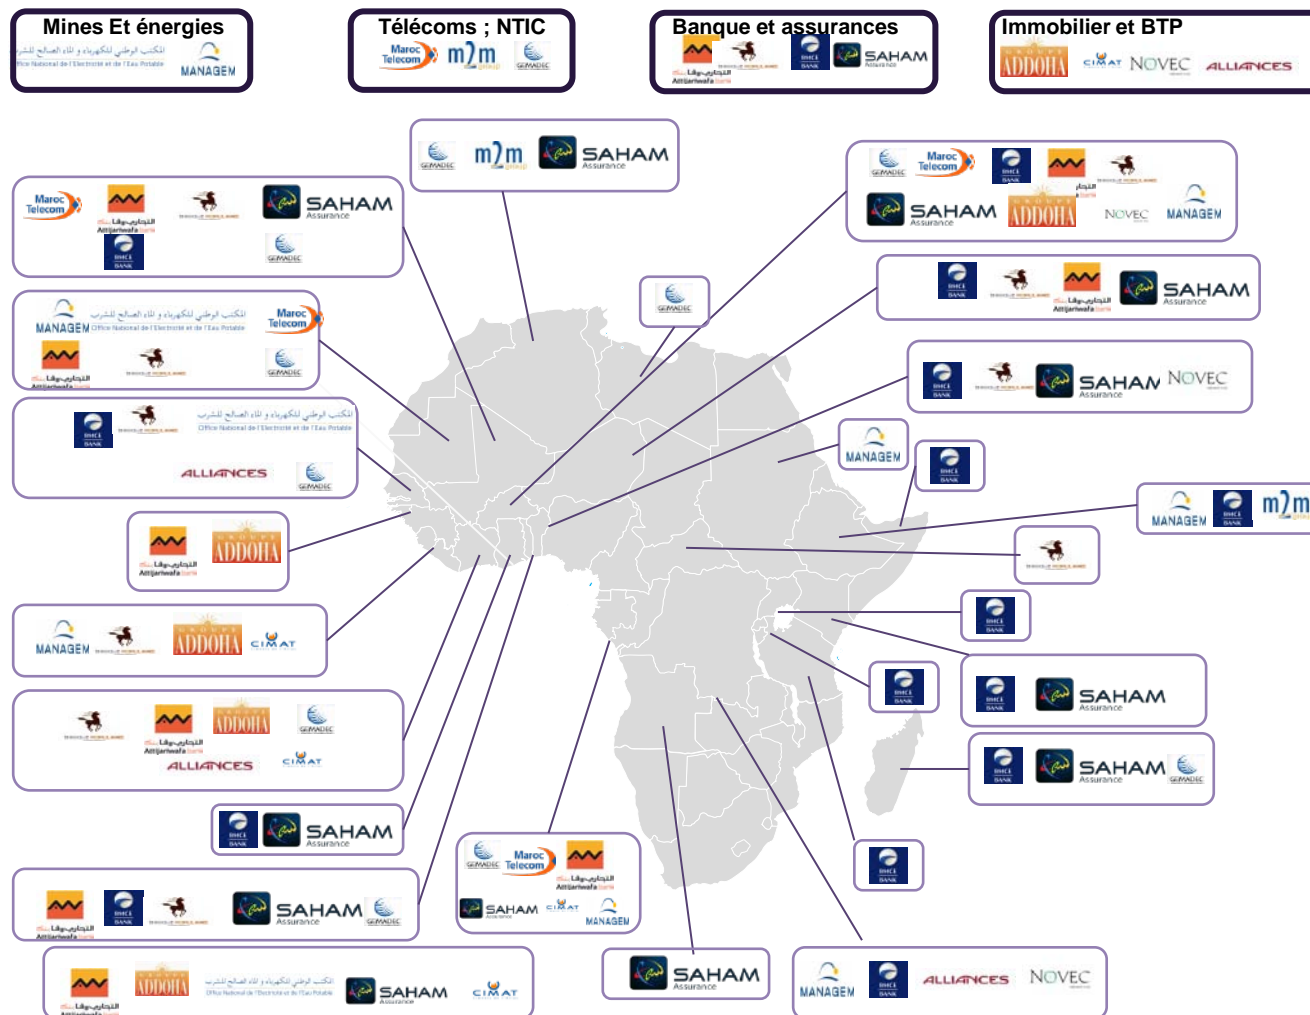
Mines Et énergies

المكتب الوطني للكهرباء و الماء الصالح للشرب
Office National de l'Electricité et de l'Eau Potable
MANAGEM

Télécoms ; NTIC

Maroc Telecom
m2m group
GEMADEC

Banque et assurances

التجاري وفا بنك
Attijariwafa bank
BMCE BANK
SAHAM Assurance

Immobilier et BTP

GROUPE ADDOHA
CIMAT
NOVEC
ALLIANCES

GEMADEC
m2m group
SAHAM Assurance

Maroc Telecom
التجاري وفا بنك
Attijariwafa bank
BMCE BANK
SAHAM Assurance
GEMADEC

MANAGEM
المكتب الوطني للكهرباء و الماء الصالح للشرب
Office National de l'Electricité et de l'Eau Potable
Maroc Telecom
التجاري وفا بنك
Attijariwafa bank
GEMADEC

BMCE BANK
المكتب الوطني للكهرباء و الماء الصالح للشرب
Office National de l'Electricité et de l'Eau Potable
ALLIANCES
GEMADEC

التجاري وفا بنك
Attijariwafa bank
GROUPE ADDOHA

MANAGEM
GROUPE ADDOHA
CIMAT

التجاري وفا بنك
Attijariwafa bank
GROUPE ADDOHA
GEMADEC
ALLIANCES
CIMAT

BMCE BANK
SAHAM Assurance

التجاري وفا بنك
Attijariwafa bank
BMCE BANK
SAHAM Assurance
GEMADEC

التجاري وفا بنك
Attijariwafa bank
GROUPE ADDOHA
المكتب الوطني للكهرباء و الماء الصالح للشرب
Office National de l'Electricité et de l'Eau Potable
SAHAM Assurance
CIMAT

GEMADEC

GEMADEC
Maroc Telecom
BMCE BANK
التجاري وفا بنك
Attijariwafa bank
SAHAM Assurance
GROUPE ADDOHA
NOVEC
MANAGEM

BMCE BANK
التجاري وفا بنك
Attijariwafa bank
SAHAM Assurance

BMCE BANK
SAHAM Assurance
NOVEC

MANAGEM

BMCE BANK

MANAGEM
BMCE BANK
m2m

BMCE BANK

BMCE BANK

BMCE BANK
SAHAM Assurance

BMCE BANK
SAHAM Assurance
GEMADEC

BMCE BANK

GEMADEC
Maroc Telecom
التجاري وفا بنك
Attijariwafa bank
SAHAM Assurance
CIMAT
MANAGEM

SAHAM Assurance

MANAGEM
BMCE BANK
ALLIANCES
NOVEC